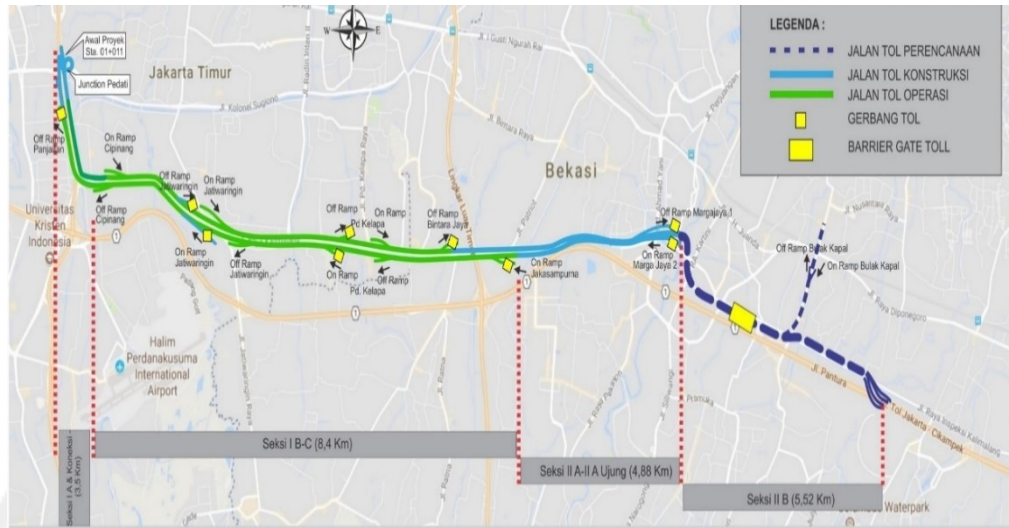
LEGENDA :
JALAN TOL PERENCANAAN
JALAN TOL KONSTRUKSI
JALAN TOL OPERASI
GERBANG TOL
BARRIER GATE TOLL

Awal Proyek Sta. 01+011
Junction Pedati
Jakarta Timur
Off Ramp Panjaitan
On Ramp Cipinang
On Ramp Jatiwaringin
On Ramp Jatiwaringin
Off Ramp Cipinang
Universitas Kristen Indonesia
On Ramp Jatiwaringin
Off Ramp Jatiwaringin
Off Ramp Pd. Kelapa
On Ramp
On Ramp
Off Ramp
Pd. Kelapa
Off Ramp Bintara Jaya
Bekasi
On Ramp Jakasampurna
Off Ramp Margajaya 1
On Ramp Marga Jaya 2
Off Ramp Bulak Kapal
On Ramp Bulak Kapal
Halim Perdanakusuma International Airport
J. Pantura
Tol Jakarta - Cikampek
Waterpark
Seksi I A & Konstruksi (3,5 Km)
Seksi I B-C (8,4 Km)
Seksi II A-II A Ujung (4,88 Km)
Seksi II B (5,52 Km)